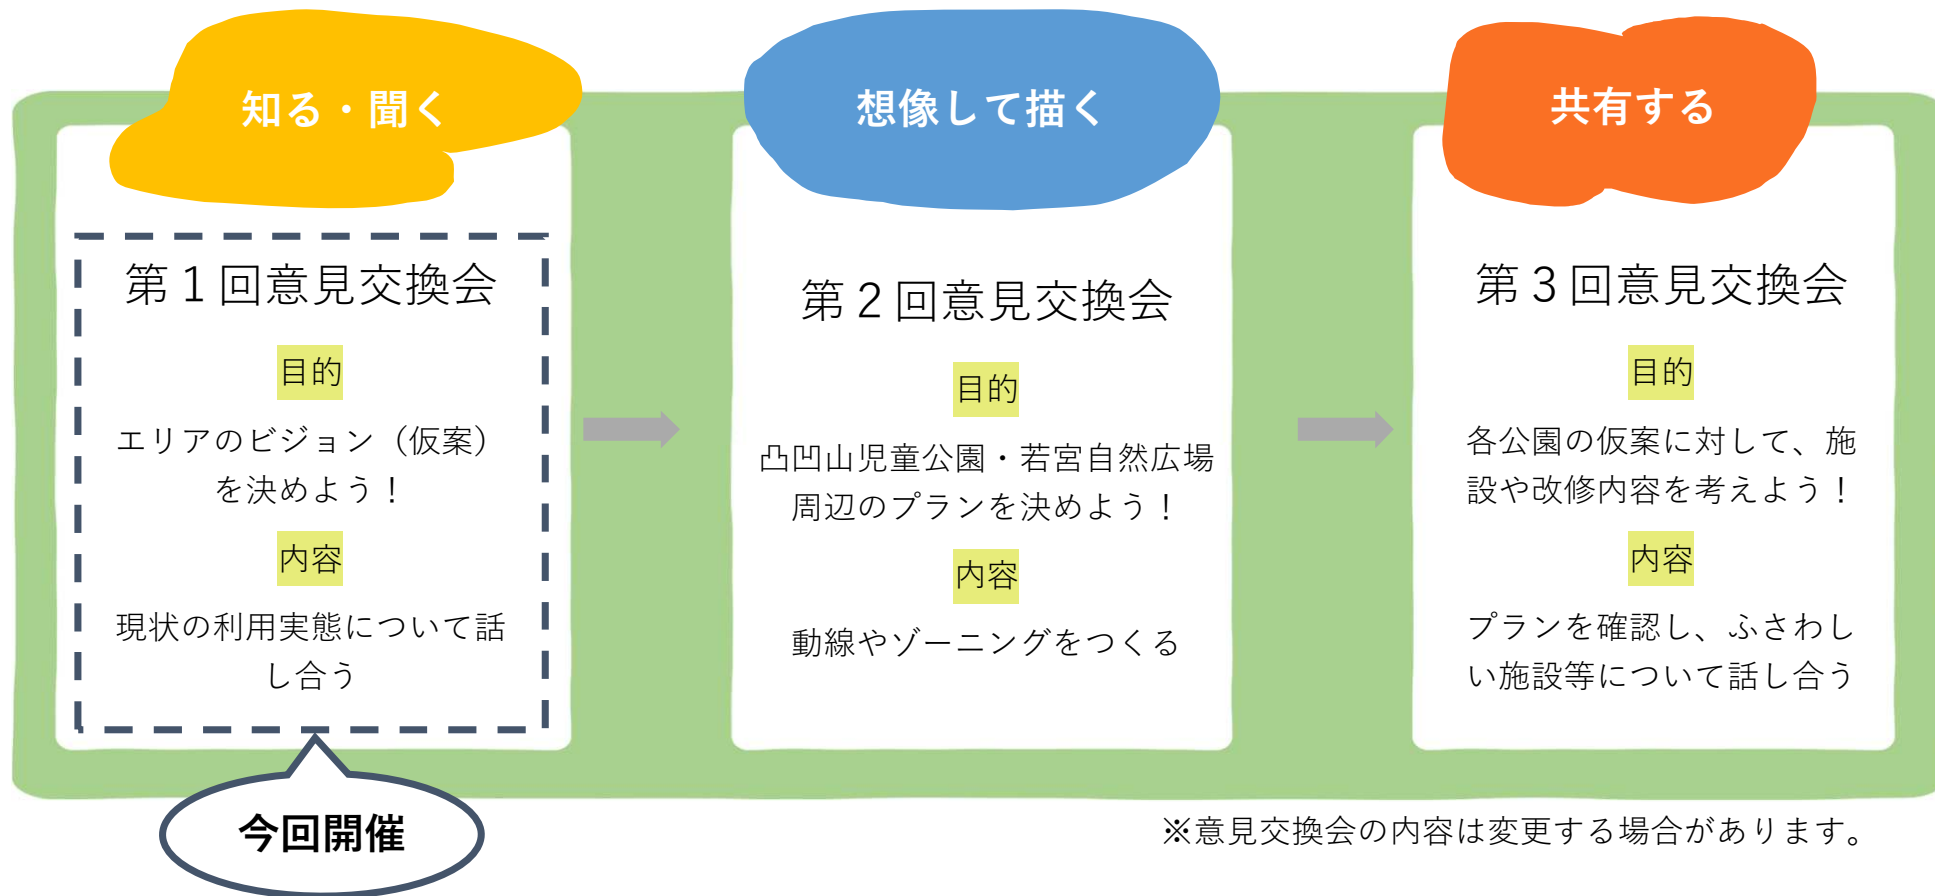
知る・聞く

第１回意見交換会

目的

エリアのビジョン（仮案）を決めよう！

内容

現状の利用実態について話し合う

今回開催

想像して描く

第２回意見交換会

目的

凸凹山児童公園・若宮自然広場周辺のプランを決めよう！

内容

動線やゾーニングをつくる

共有する

第３回意見交換会

目的

各公園の仮案に対して、施設や改修内容を考えよう！

内容

プランを確認し、ふさわしい施設等について話し合う

※意見交換会の内容は変更する場合があります。